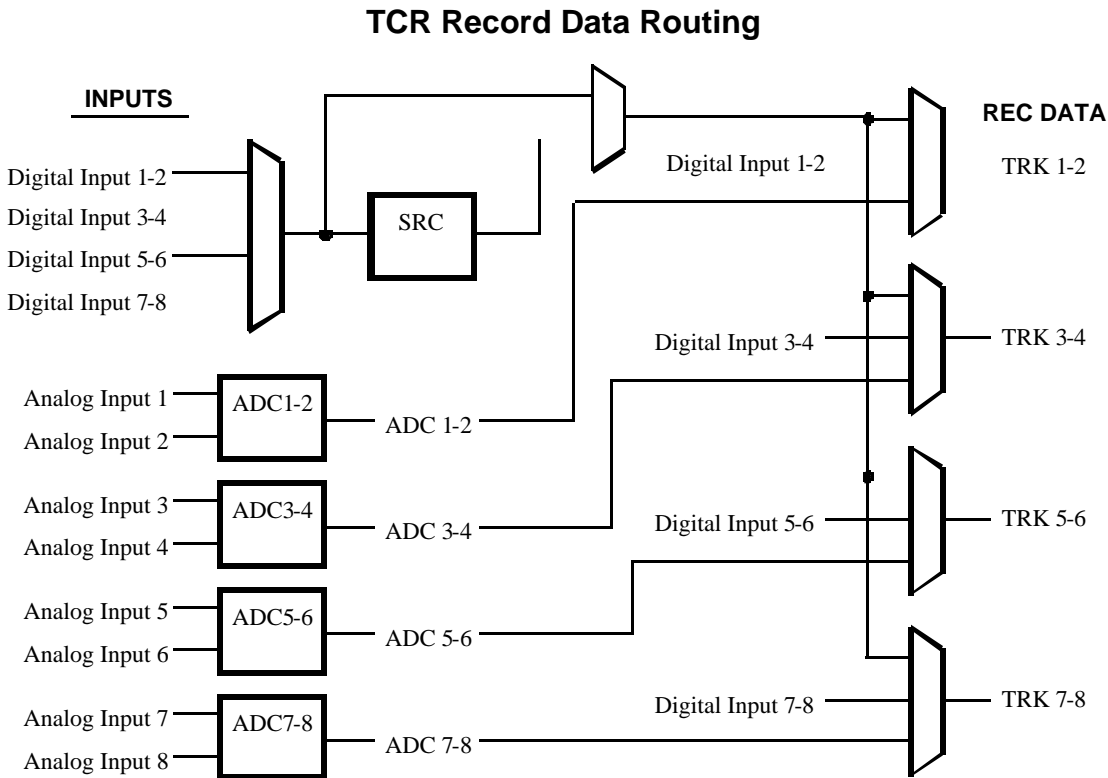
TCR Record Data Routing

INPUTS

Digital Input 1-2
Digital Input 3-4
Digital Input 5-6
Digital Input 7-8

SRC

Digital Input 1-2

REC DATA

TRK 1-2

Analog Input 1
Analog Input 2
ADC1-2
ADC 1-2

Digital Input 3-4
TRK 3-4

Analog Input 3
Analog Input 4
ADC3-4
ADC 3-4

Digital Input 5-6
TRK 5-6

Analog Input 5
Analog Input 6
ADC5-6
ADC 5-6

Digital Input 7-8
TRK 7-8

Analog Input 7
Analog Input 8
ADC7-8
ADC 7-8